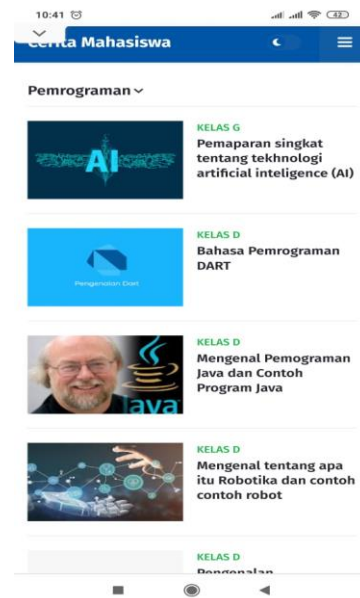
10:41

Cerita Mahasiswa

Pemrograman

AI

KELAS G
Pemaparan singkat tentang tekhnologi artificial inteligence (AI)

Pengenalan Dart

KELAS D
Bahasa Pemrograman DART

Java

KELAS D
Mengenal Pemograman Java dan Contoh Program Java

KELAS D
Mengenal tentang apa itu Robotika dan contoh contoh robot

KELAS D
Pengenalan